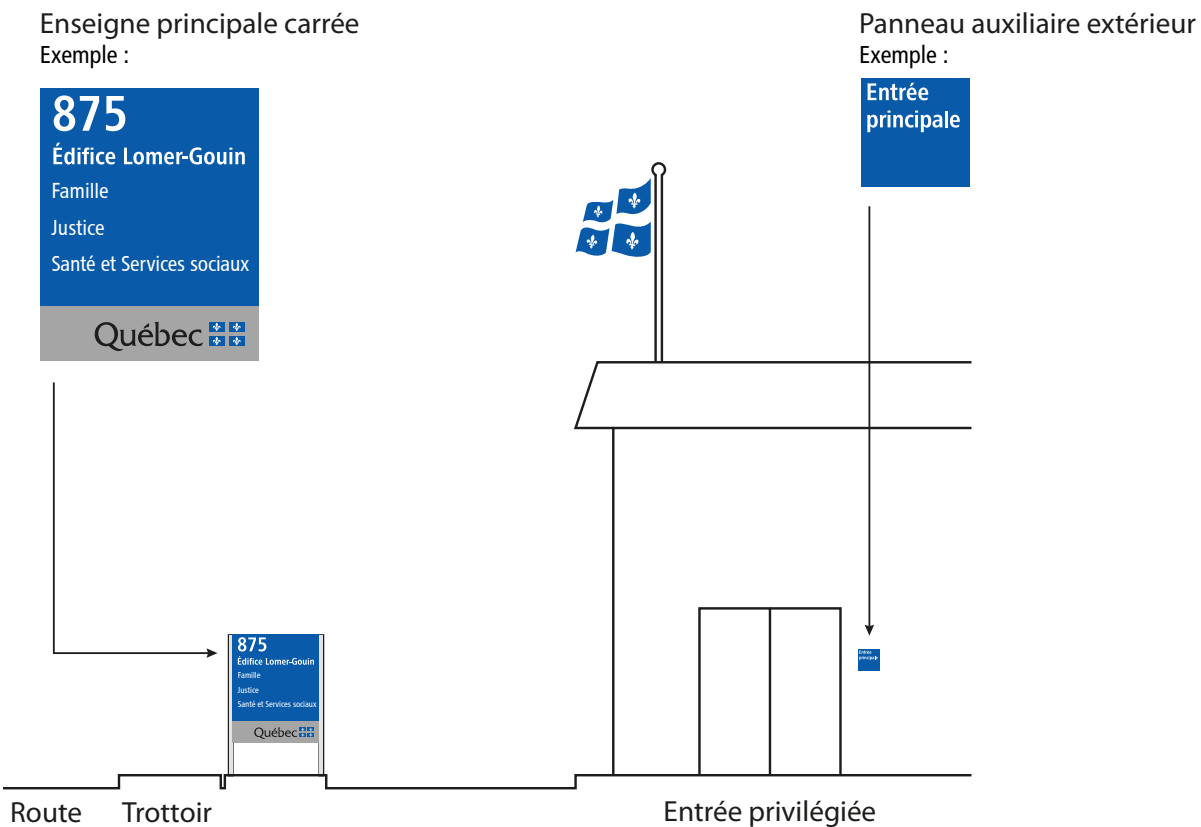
Enseigne principale carrée
Exemple :

875
Édifice Lomer-Gouin
Famille
Justice
Santé et Services sociaux
Québec

Panneau auxiliaire extérieur
Exemple :

Entrée principale

875
Édifice Lomer-Gouin
Famille
Justice
Santé et Services sociaux
Québec

Entrée principale

Route Trottoir

Entrée privilégiée